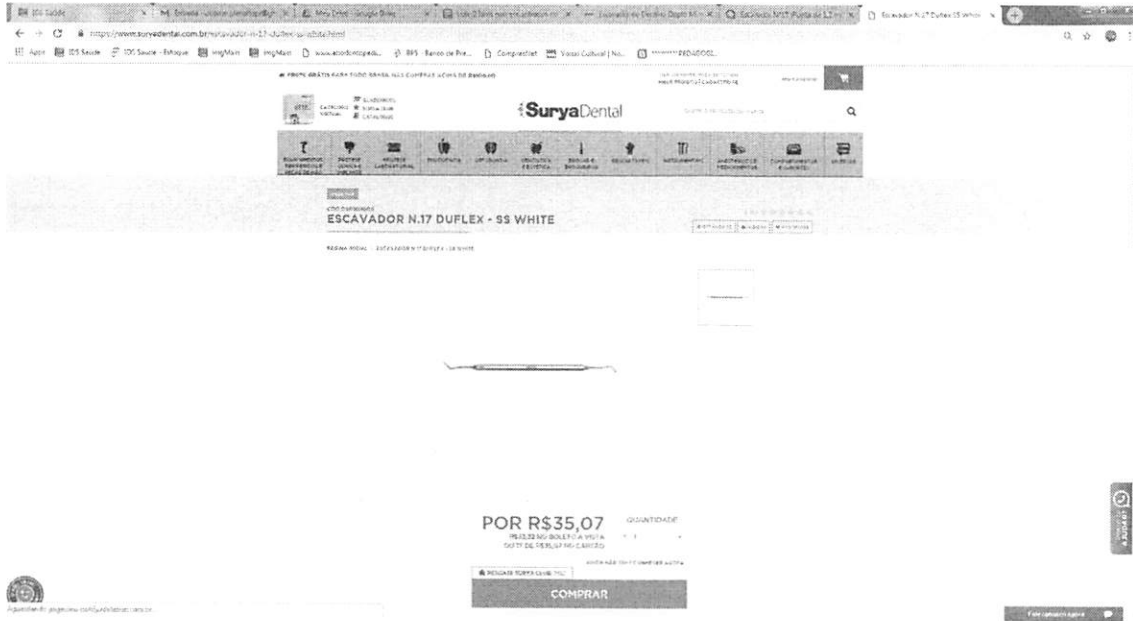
https://www.suryadental.com.br/escavador-n-17-duflex-ss-white.html

Apps  IDS Saúde  IDS Saúde - Estoque  ImgMaxi  ImgMaxi  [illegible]  BBS - Banco de Pre...  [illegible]  Visual Cultural | No...  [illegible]

FRETE GRÁTIS PARA TODO BRASIL NAS COMPRAS ACIMA DE R$499,00

SuryaDental

ESCAVADOR N.17 DUFLEX - SS WHITE

PÁGINA INICIAL > ESCAVADOR N.17 DUFLEX - SS WHITE

POR R$35,07

QUANTIDADE

1

COMPRAR

Fale conosco agora